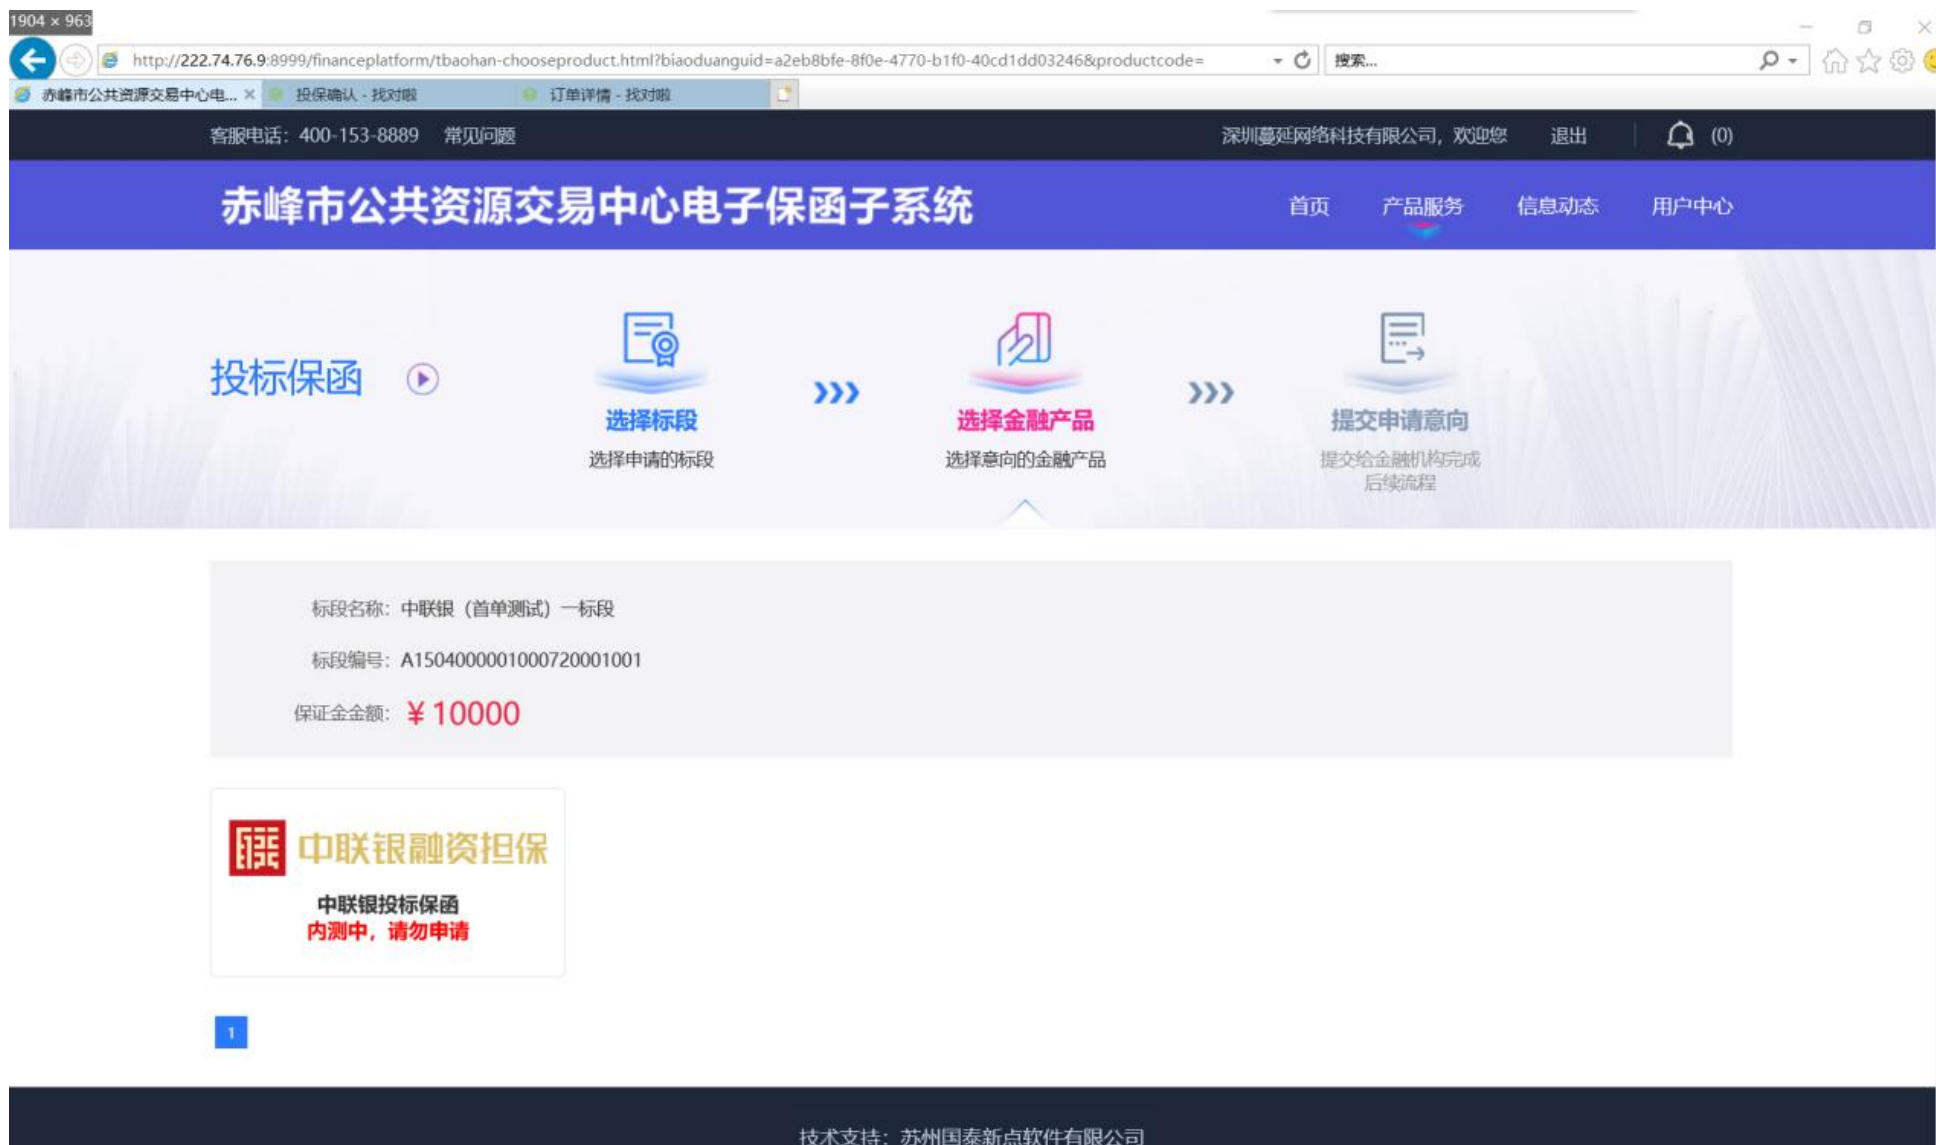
1904 × 963

http://222.74.76.9:8999/financeplatform/tbaohan-chooseproduct.html?biaoduanguid=a2eb8bfe-8f0e-4770-b1f0-40cd1dd03246&productcode=

搜索...

赤峰市公共资源交易中心电... ×　投保确认 - 找对啦　订单详情 - 找对啦

客服电话：400-153-8889　常见问题

深圳蔓延网络科技有限公司，欢迎您　退出　(0)

赤峰市公共资源交易中心电子保函子系统

首页　产品服务　信息动态　用户中心

投标保函

选择标段
选择申请的标段

选择金融产品
选择意向的金融产品

提交申请意向
提交给金融机构完成后续流程

标段名称：中联银（首单测试）一标段

标段编号：A1504000001000720001001

保证金金额：¥10000

中联银融资担保

中联银投标保函
内测中，请勿申请

1

技术支持：苏州国泰新点软件有限公司